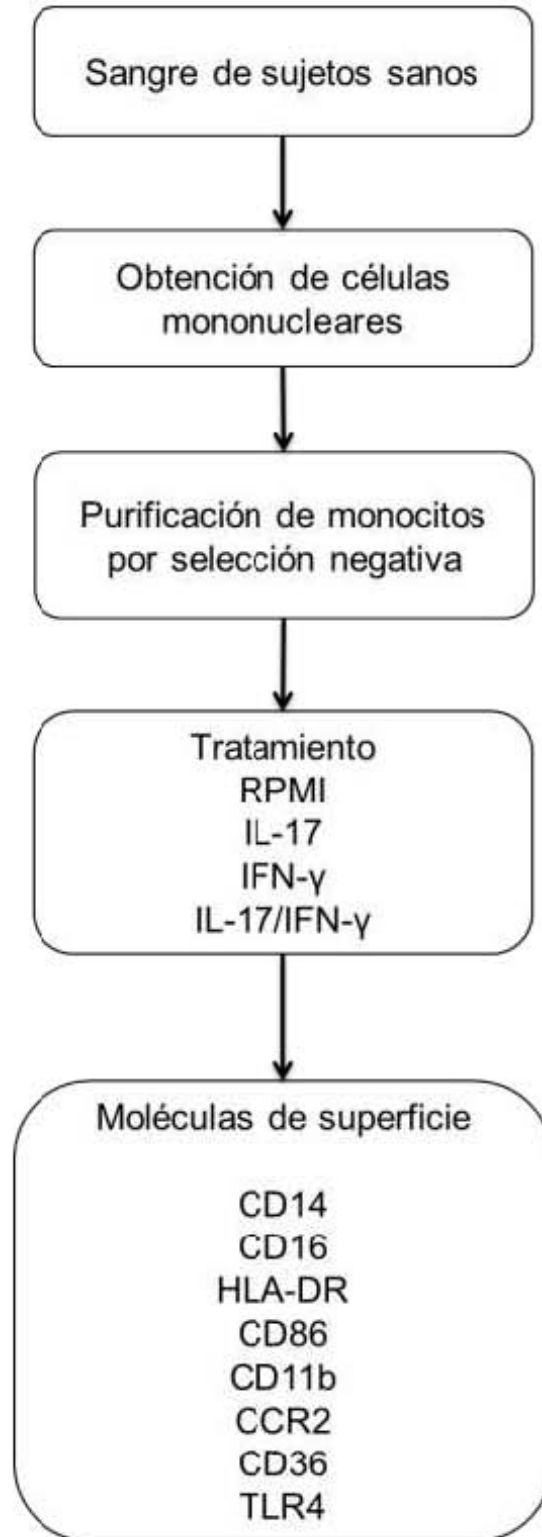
Sangre de sujetos sanos

Obtención de células mononucleares

Purificación de monocitos por selección negativa

Tratamiento
RPMI
IL-17
IFN-γ
IL-17/IFN-γ

Moléculas de superficie

CD14
CD16
HLA-DR
CD86
CD11b
CCR2
CD36
TLR4